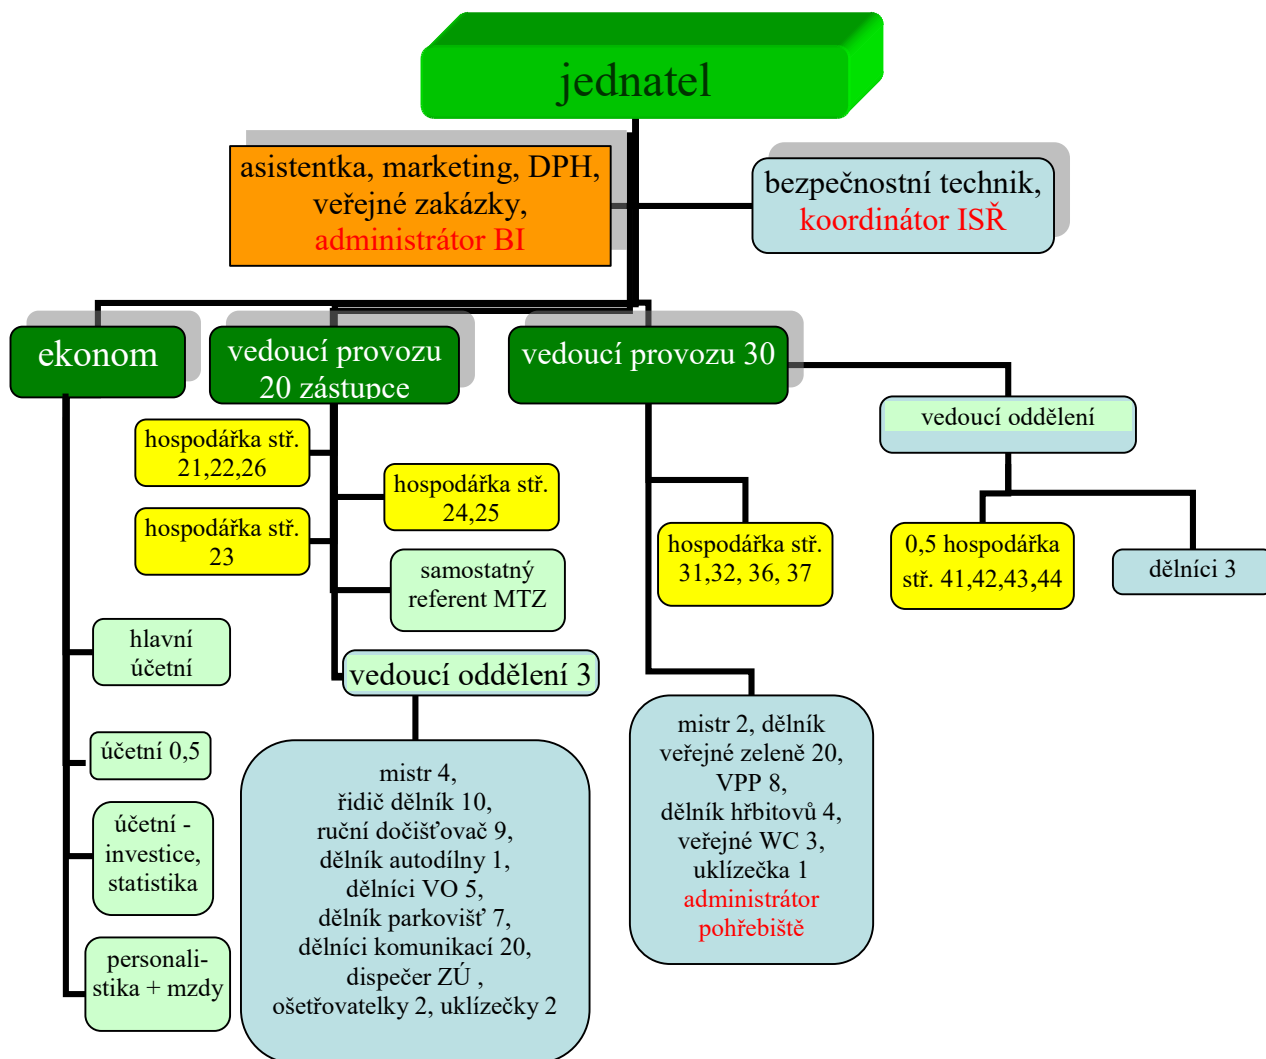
jednatel

asistentka, marketing, DPH, veřejné zakázky, administrátor BI

bezpečnostní technik, koordinátor ISŘ

ekonom

vedoucí provozu 20 zástupce

vedoucí provozu 30

vedoucí oddělení

hospodářka stř. 21,22,26

hospodářka stř. 24,25

hospodářka stř. 23

samostatný referent MTZ

hospodářka stř. 31,32, 36, 37

0,5 hospodářka stř. 41,42,43,44

dělníci 3

hlavní účetní

vedoucí oddělení 3

účetní 0,5

účetní - investice, statistika

personalistika + mzdy

mistr 4, řidič dělník 10, ruční dočišťovač 9, dělník autodílny 1, dělníci VO 5, dělník parkovišť 7, dělníci komunikací 20, dispečer ZÚ , ošetřovatelky 2, uklízečky 2

mistr 2, dělník veřejné zeleně 20, VPP 8, dělník hřbitovů 4, veřejné WC 3, uklízečka 1 administrátor pohřebiště